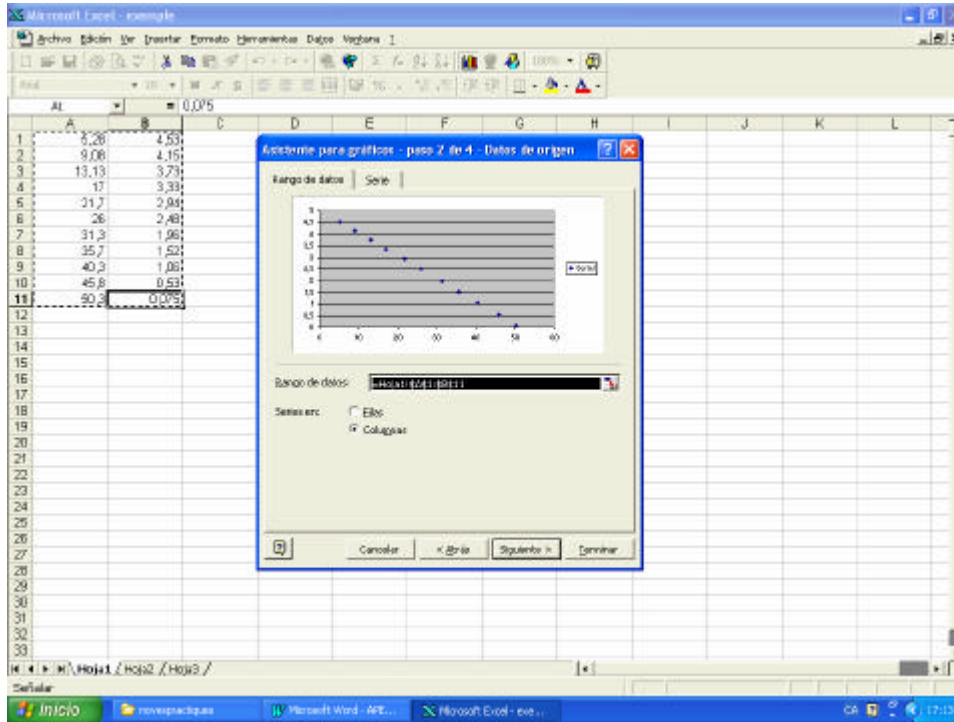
Microsoft Excel - exemple

Archivo Edición Ver Insertar Formato Herramientas Datos Ventana ?

A1 = 0,075

| | A | B | C | D | E | F | G | H | I | J | K | L |
|---|---|---|---|---|---|---|---|---|---|---|---|---|
| 1 | 5,28 | 4,53 | | | | | | | | | | |
| 2 | 9,08 | 4,15 | | | | | | | | | | |
| 3 | 13,13 | 3,73 | | | | | | | | | | |
| 4 | 17 | 3,33 | | | | | | | | | | |
| 5 | 21,7 | 2,94 | | | | | | | | | | |
| 6 | 26 | 2,48 | | | | | | | | | | |
| 7 | 31,3 | 1,96 | | | | | | | | | | |
| 8 | 35,7 | 1,52 | | | | | | | | | | |
| 9 | 40,3 | 1,06 | | | | | | | | | | |
| 10 | 45,8 | 0,53 | | | | | | | | | | |
| 11 | 50,3 | 0,075 | | | | | | | | | | |

Asistente para gráficos - paso 2 de 4 - Datos de origen

Rango de datos | Serie

5
4,5
4
3,5
3
2,5
2
1,5
1
0,5
0
0 10 20 30 40 50 60

Serie1

Rango de datos: =Hoja1!$A$1:$B$11

Series en: Filas
Columnas

Cancelar < Atrás Siguiente > Terminar

Hoja1 / Hoja2 / Hoja3 /

Señalar

Inicio novespractiques Microsoft Word - APE... Microsoft Excel - exe...

CA 17:13